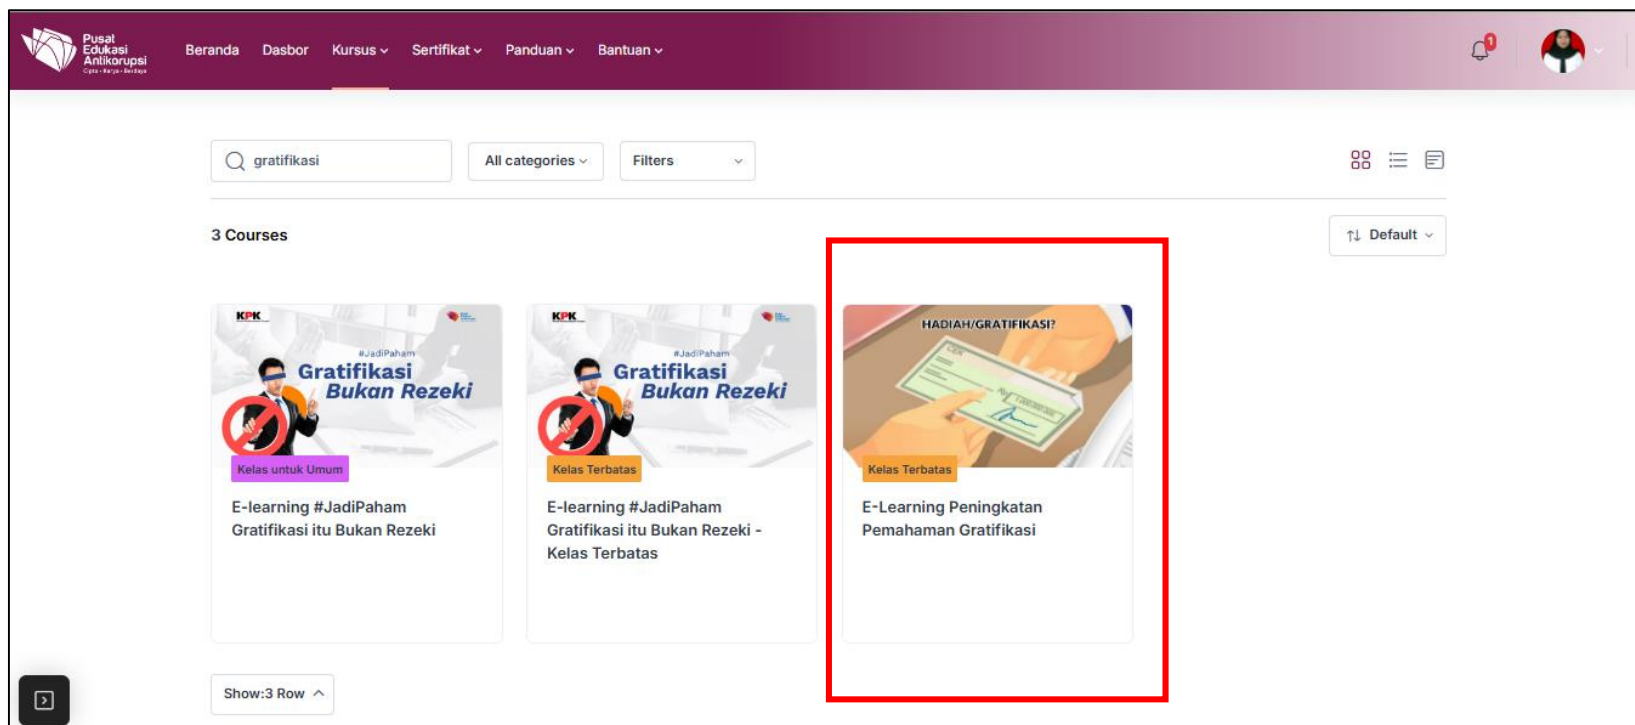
Pusat Edukasi Antikorupsi
Cipta · Karya · Berdaya

Beranda Dasbor Kursus Sertifikat Panduan Bantuan

1

gratifikasi

All categories

Filters

3 Courses

Default

KPK
#JadiPaham
Gratifikasi
Bukan Rezeki
Kelas untuk Umum
E-learning #JadiPaham Gratifikasi itu Bukan Rezeki

KPK
#JadiPaham
Gratifikasi
Bukan Rezeki
Kelas Terbatas
E-learning #JadiPaham Gratifikasi itu Bukan Rezeki - Kelas Terbatas

HADIAH/GRATIFIKASI?
Kelas Terbatas
E-Learning Peningkatan Pemahaman Gratifikasi

Show:3 Row